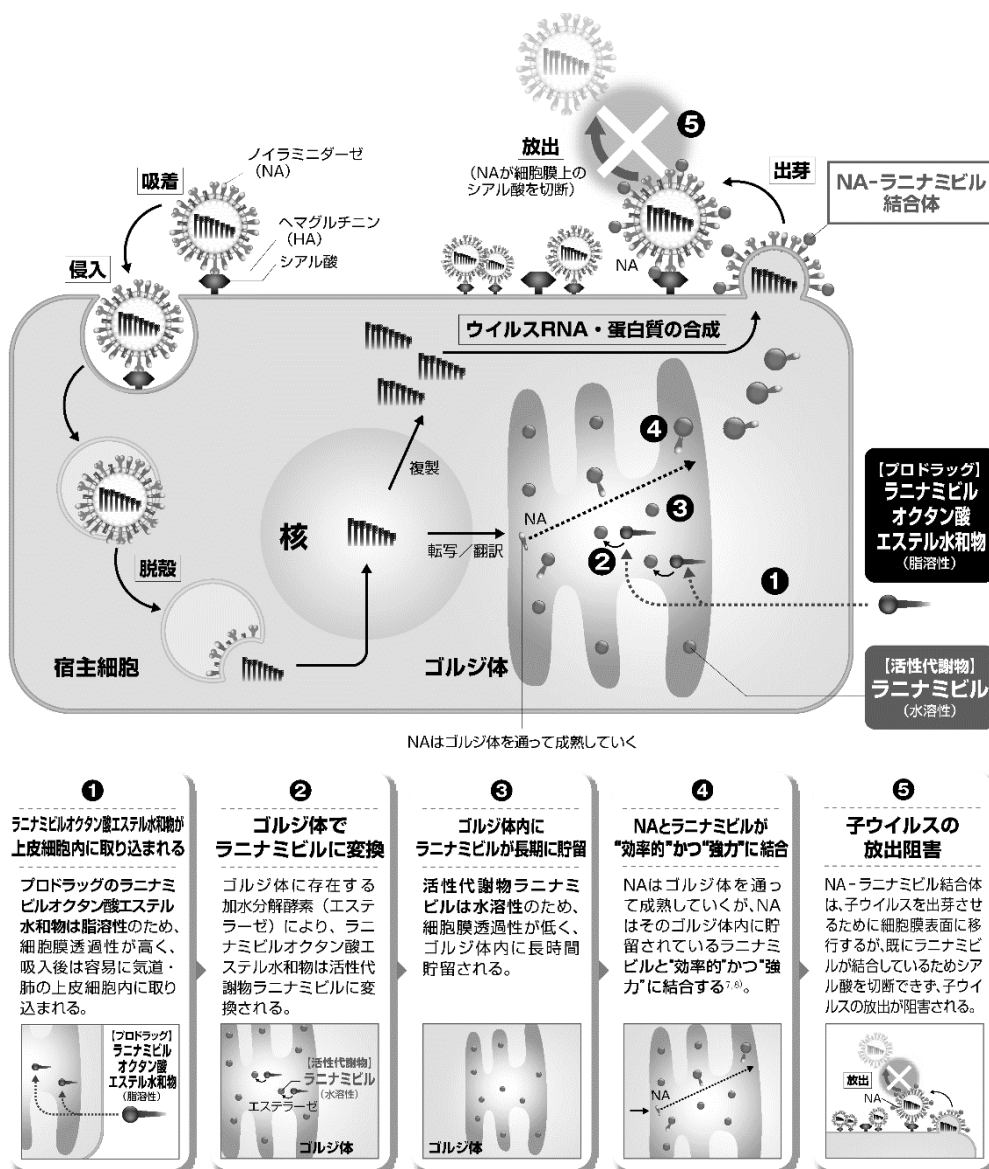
❺

放出
（NAが細胞膜上のシアル酸を切断）

出芽

NA-ラニナミビル結合体

ノイラミニダーゼ（NA）

吸着

ヘマグルチニン（HA）

シアル酸

侵入

NA

ウイルスRNA・蛋白質の合成

❹

複製

NA

❸

核

転写／翻訳

❷

❶

【プロドラッグ】
ラニナミビルオクタン酸エステル水和物
（脂溶性）

脱殻

宿主細胞

ゴルジ体

【活性代謝物】
ラニナミビル
（水溶性）

NAはゴルジ体を通って成熟していく

❶
ラニナミビルオクタン酸エステル水和物が上皮細胞内に取り込まれる

プロドラッグのラニナミビルオクタン酸エステル水和物は脂溶性のため、細胞膜透過性が高く、吸入後は容易に気道・肺の上皮細胞内に取り込まれる。

【プロドラッグ】
ラニナミビルオクタン酸エステル水和物
（脂溶性）

❷
ゴルジ体でラニナミビルに変換

ゴルジ体に存在する加水分解酵素（エステラーゼ）により、ラニナミビルオクタン酸エステル水和物は活性代謝物ラニナミビルに変換される。

【活性代謝物】
ラニナミビル
（水溶性）
エステラーゼ
ゴルジ体

❸
ゴルジ体内にラニナミビルが長期に貯留

活性代謝物ラニナミビルは水溶性のため、細胞膜透過性が低く、ゴルジ体内に長時間貯留される。

ゴルジ体

❹
NAとラニナミビルが"効率的"かつ"強力"に結合

NAはゴルジ体を通って成熟していくが、NAはそのゴルジ体内に貯留されているラニナミビルと"効率的"かつ"強力"に結合する$^{7,8)}$。

NA

❺
子ウイルスの放出阻害

NA-ラニナミビル結合体は、子ウイルスを出芽させるために細胞膜表面に移行するが、既にラニナミビルが結合しているためシアル酸を切断できず、子ウイルスの放出が阻害される。

放出
NA